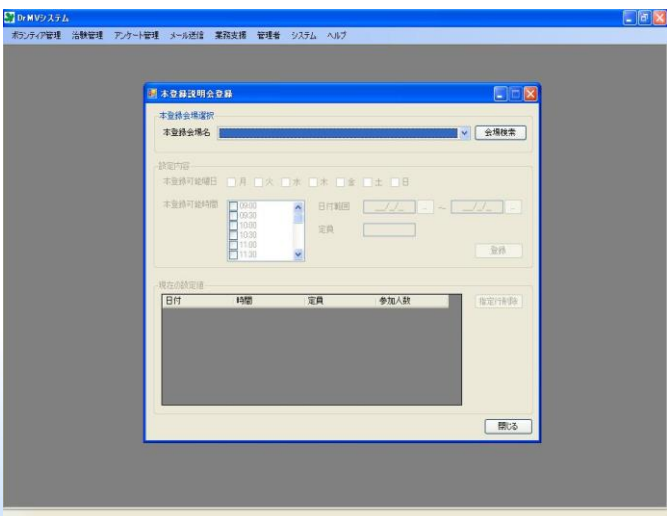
Dr.MVシステム

ボランティア管理　治験管理　アンケート管理　メール送信　業務支援　管理者　システム　ヘルプ

本登録説明会登録

本登録会場選択

本登録会場名

会場検索

設定内容

本登録可能曜日　月　火　水　木　金　土　日

本登録可能時間　09:00　09:30　10:00　10:30　11:00　11:30

日付範囲　__/__/__　~　__/__/__

定員

登録

現在の設定値

| 日付 | 時間 | 定員 | 参加人数 |
|---|---|---|---|

指定行削除

閉じる